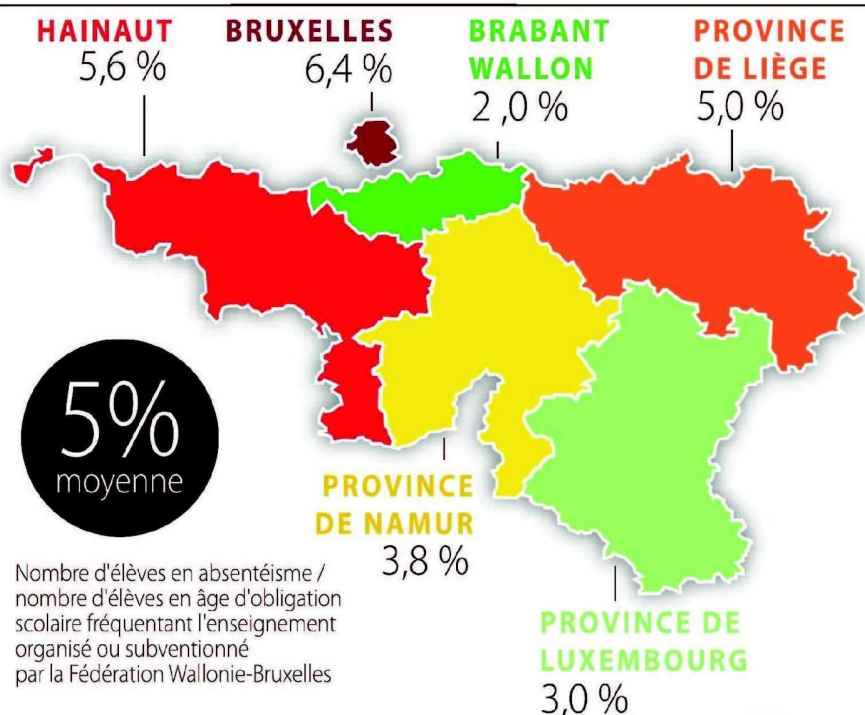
HAINAUT
5,6 %

BRUXELLES
6,4 %

BRABANT WALLON
2 ,0 %

PROVINCE DE LIÈGE
5,0 %

5%
moyenne

PROVINCE DE NAMUR
3,8 %

Nombre d'élèves en absentéisme / nombre d'élèves en âge d'obligation scolaire fréquentant l'enseignement organisé ou subventionné par la Fédération Wallonie-Bruxelles

PROVINCE DE LUXEMBOURG
3,0 %